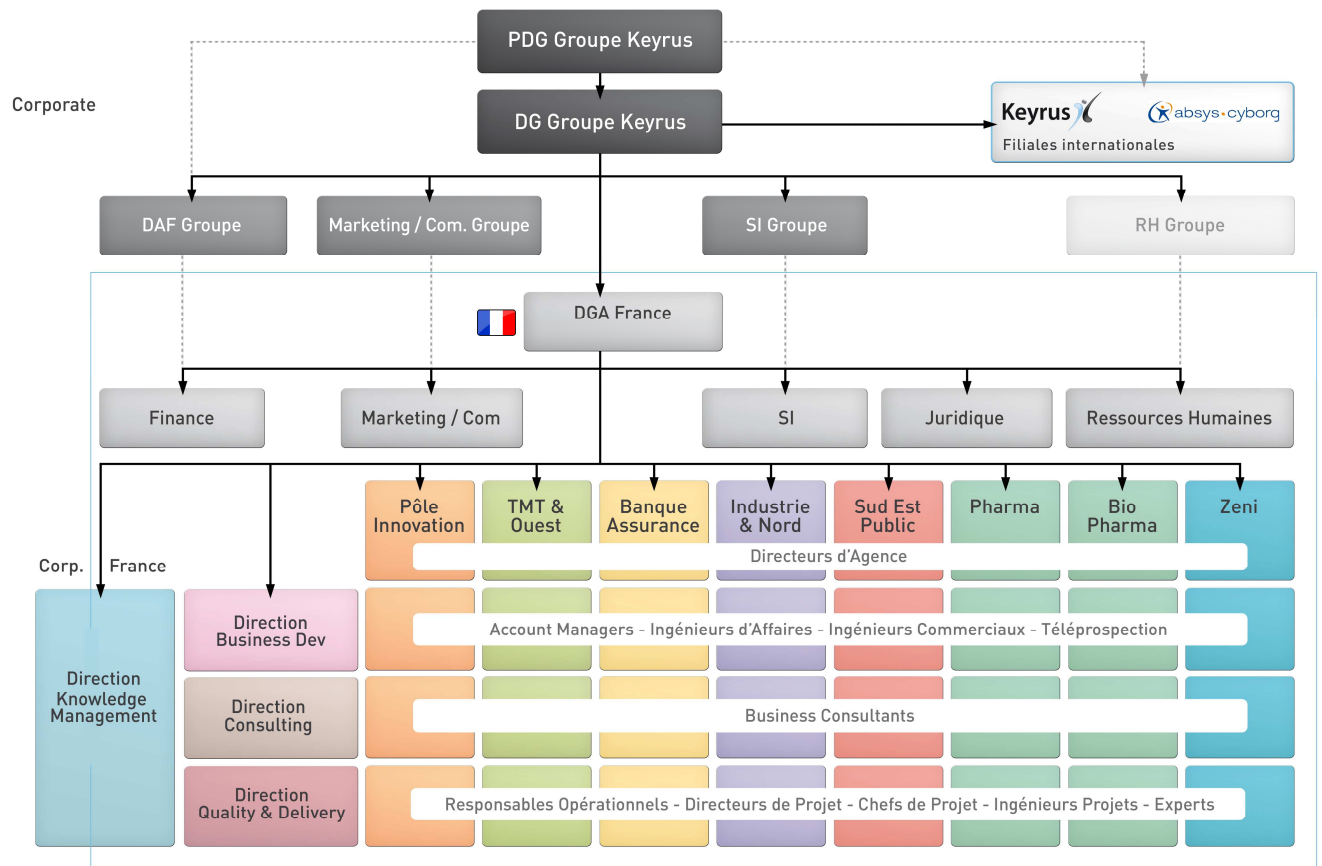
PDG Groupe Keyrus

Corporate

DG Groupe Keyrus

Keyrus absys·cyborg
Filiales internationales

DAF Groupe

Marketing / Com. Groupe

SI Groupe

RH Groupe

DGA France

Finance

Marketing / Com

SI

Juridique

Ressources Humaines

Pôle Innovation

TMT & Ouest

Banque Assurance

Industrie & Nord

Sud Est Public

Pharma

Bio Pharma

Zeni

Directeurs d'Agence

Corp.

France

Direction Knowledge Management

Direction Business Dev

Account Managers - Ingénieurs d'Affaires - Ingénieurs Commerciaux - Téléprospection

Direction Consulting

Business Consultants

Direction Quality & Delivery

Responsables Opérationnels - Directeurs de Projet - Chefs de Projet - Ingénieurs Projets - Experts